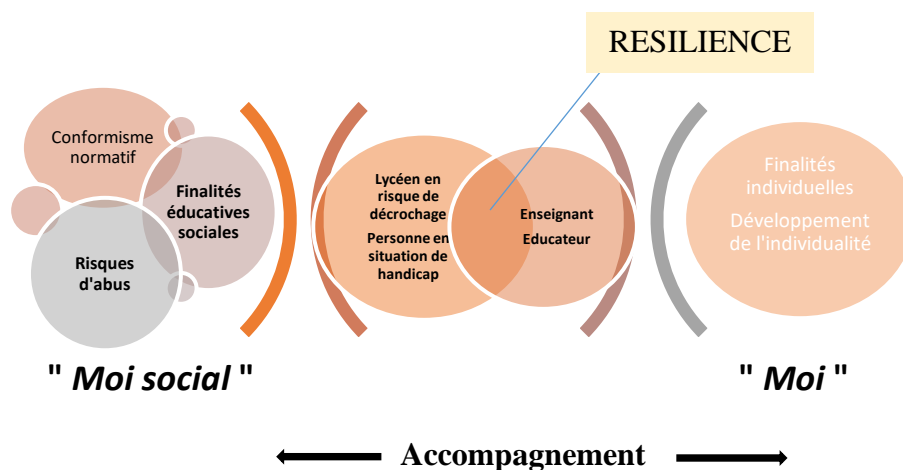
RESILIENCE

Conformisme normatif

Finalités éducatives sociales

Risques d'abus

Lycéen en risque de décrochage

Personne en situation de handicap

Enseignant

Educateur

Finalités individuelles

Développement de l'individualité

" *Moi social* "

" *Moi* "

Accompagnement